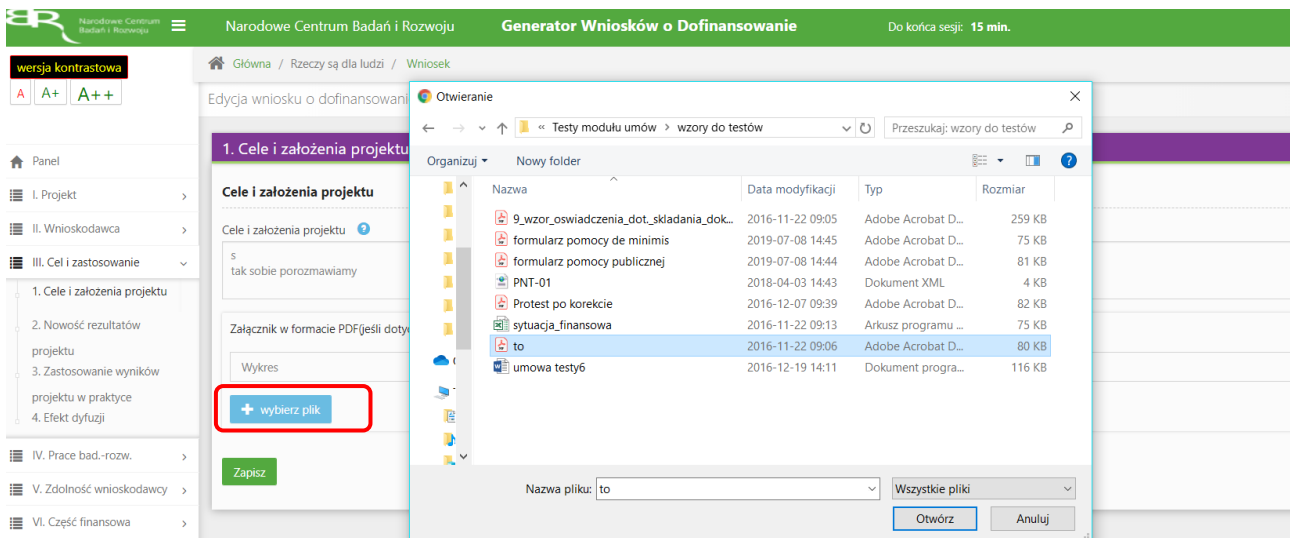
Narodowe Centrum Badań i Rozwoju

Narodowe Centrum Badań i Rozwoju

Generator Wniosków o Dofinansowanie

Do końca sesji: 15 min.

wersja kontrastowa

A A+ A++

Główna / Rzeczy są dla ludzi / Wniosek

Edycja wniosku o dofinansowani

Panel

I. Projekt

II. Wnioskodawca

III. Cel i zastosowanie

1. Cele i założenia projektu

2. Nowość rezultatów projektu

3. Zastosowanie wyników projektu w praktyce

4. Efekt dyfuzji

IV. Prace bad.-rozw.

V. Zdolność wnioskodawcy

VI. Część finansowa

1. Cele i założenia projektu

Cele i założenia projektu

Cele i założenia projektu

s
tak sobie porozmawiamy

Załącznik w formacie PDF(jeśli doty

Wykres

wybierz plik

Zapisz

Otwieranie

« Testy modułu umów › wzory do testów

Przeszukaj: wzory do testów

Organizuj ▾ Nowy folder

| Nazwa | Data modyfikacji | Typ | Rozmiar |
|---|---|---|---|
| 9_wzor_oswiadczenia_dot._skladania_dok... | 2016-11-22 09:05 | Adobe Acrobat D... | 259 KB |
| formularz pomocy de minimis | 2019-07-08 14:45 | Adobe Acrobat D... | 75 KB |
| formularz pomocy publicznej | 2019-07-08 14:44 | Adobe Acrobat D... | 81 KB |
| PNT-01 | 2018-04-03 14:43 | Dokument XML | 4 KB |
| Protest po korekcie | 2016-12-07 09:39 | Adobe Acrobat D... | 82 KB |
| sytuacja_finansowa | 2016-11-22 09:13 | Arkusz programu ... | 75 KB |
| to | 2016-11-22 09:06 | Adobe Acrobat D... | 80 KB |
| umowa testy6 | 2016-12-19 14:11 | Dokument progra... | 116 KB |

Nazwa pliku: to

Wszystkie pliki

Otwórz Anuluj